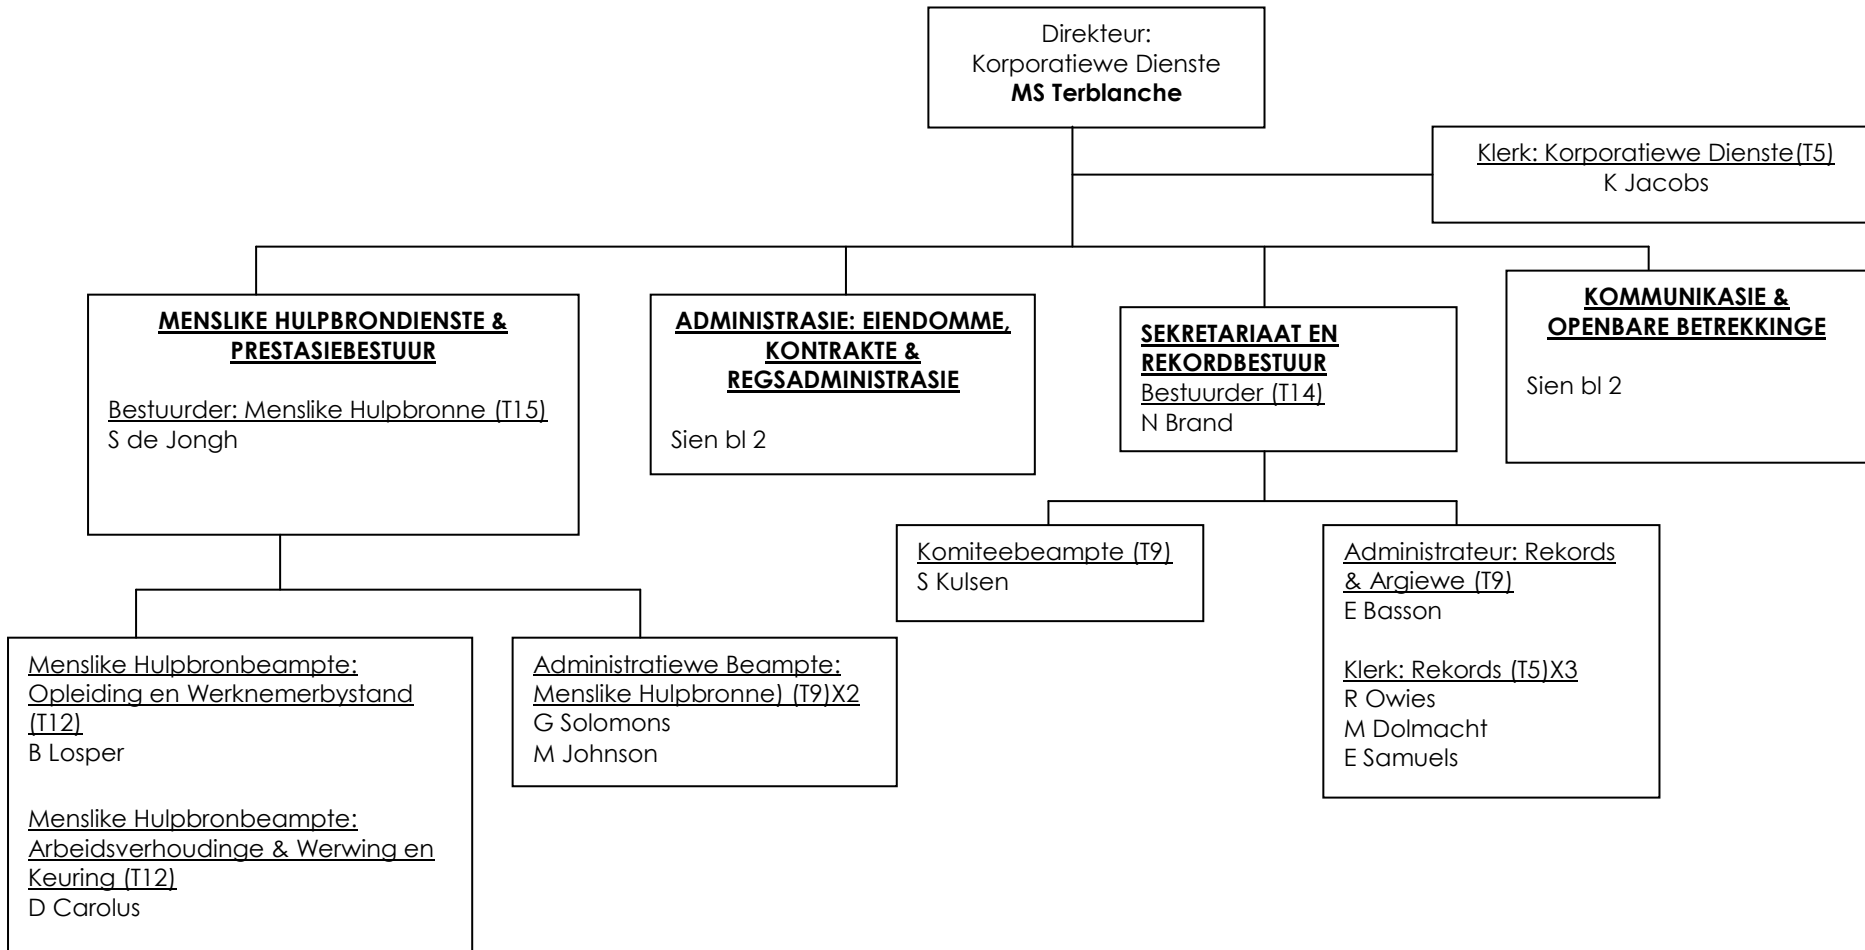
Direkteur:
Korporatiewe Dienste
**MS Terblanche**

Klerk: Korporatiewe Dienste(T5)
K Jacobs

MENSLIKE HULPBRONDIENSTE & PRESTASIEBESTUUR

Bestuurder: Menslike Hulpbronne (T15)
S de Jongh

ADMINISTRASIE: EIENDOMME, KONTRAKTE & REGSADMINISTRASIE

Sien bl 2

SEKRETARIAAT EN REKORDBESTUUR
Bestuurder (T14)
N Brand

KOMMUNIKASIE & OPENBARE BETREKKINGE

Sien bl 2

Komiteebeampte (T9)
S Kulsen

Administrateur: Rekords & Argiewe (T9)
E Basson

Klerk: Rekords (T5)X3
R Owies
M Dolmacht
E Samuels

Menslike Hulpbronbeampte: Opleiding en Werknemerbystand (T12)
B Losper

Menslike Hulpbronbeampte: Arbeidsverhoudinge & Werwing en Keuring (T12)
D Carolus

Administratiewe Beampte: Menslike Hulpbronne) (T9)X2
G Solomons
M Johnson